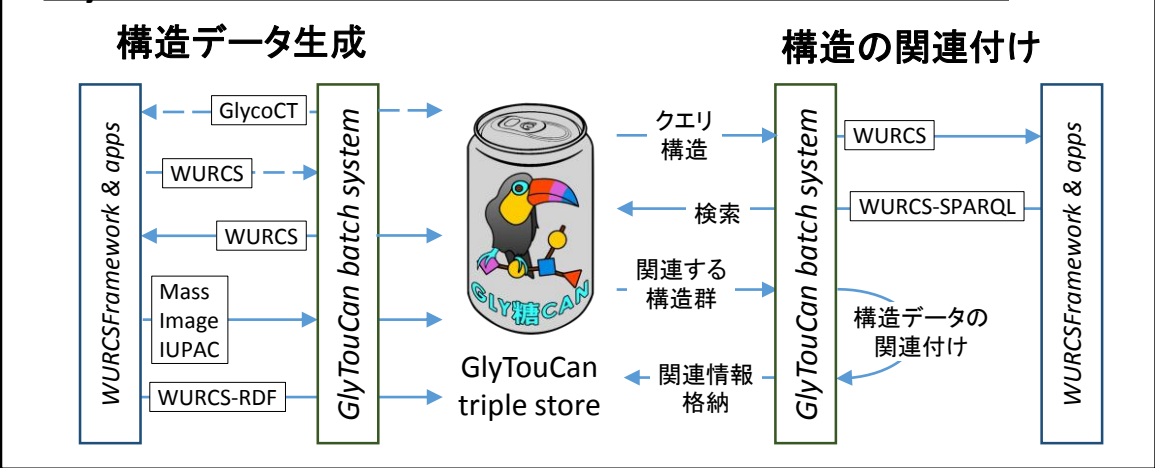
構造データ生成

構造の関連付け

WURCSFramework & apps

GlycoCT

WURCS

WURCS

Mass
Image
IUPAC

WURCS-RDF

GlyTouCan batch system

GLY糖CAN

GlyTouCan
triple store

クエリ
構造

検索

関連する
構造群

関連情報
格納

GlyTouCan batch system

WURCS

WURCS-SPARQL

構造データの
関連付け

WURCSFramework & apps